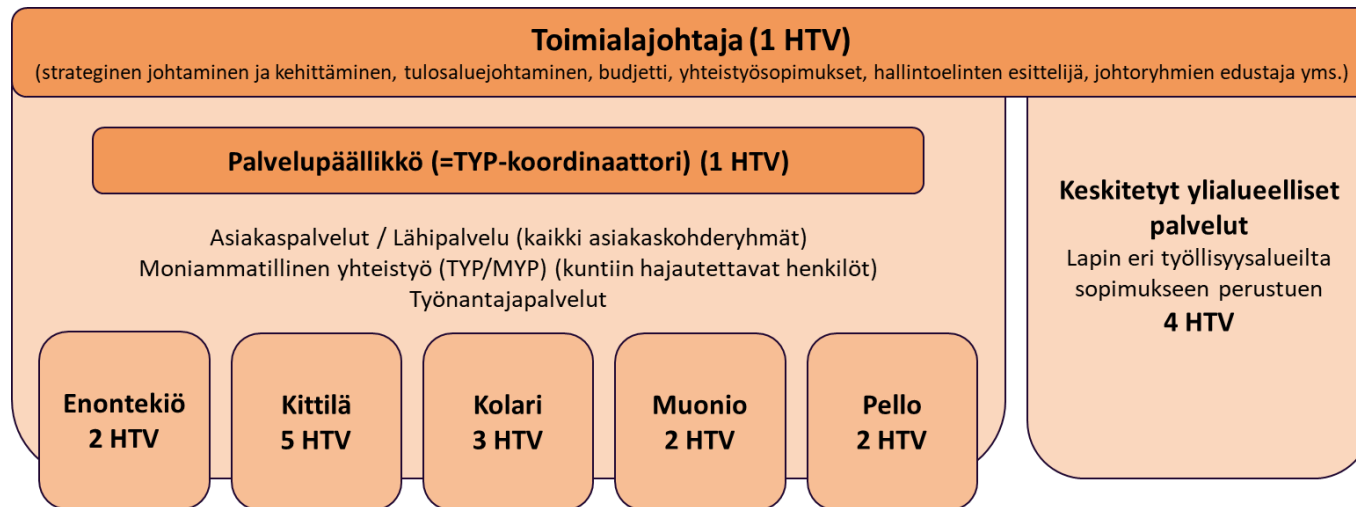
Toimialajohtaja (1 HTV)
(strateginen johtaminen ja kehittäminen, tulosaluejohtaminen, budjetti, yhteistyösopimukset, hallintoelinten esittelijä, johtoryhmien edustaja yms.)

Palvelupäällikkö (=TYP-koordinaattori) (1 HTV)

Asiakaspalvelut / Lähipalvelu (kaikki asiakaskohderyhmät)
Moniammatillinen yhteistyö (TYP/MYP) (kuntiin hajautettavat henkilöt)
Työnantajapalvelut

Enontekiö
2 HTV

Kittilä
5 HTV

Kolari
3 HTV

Muonio
2 HTV

Pello
2 HTV

Keskitetyt ylialueelliset palvelut
Lapin eri työllisyysalueilta sopimukseen perustuen
4 HTV